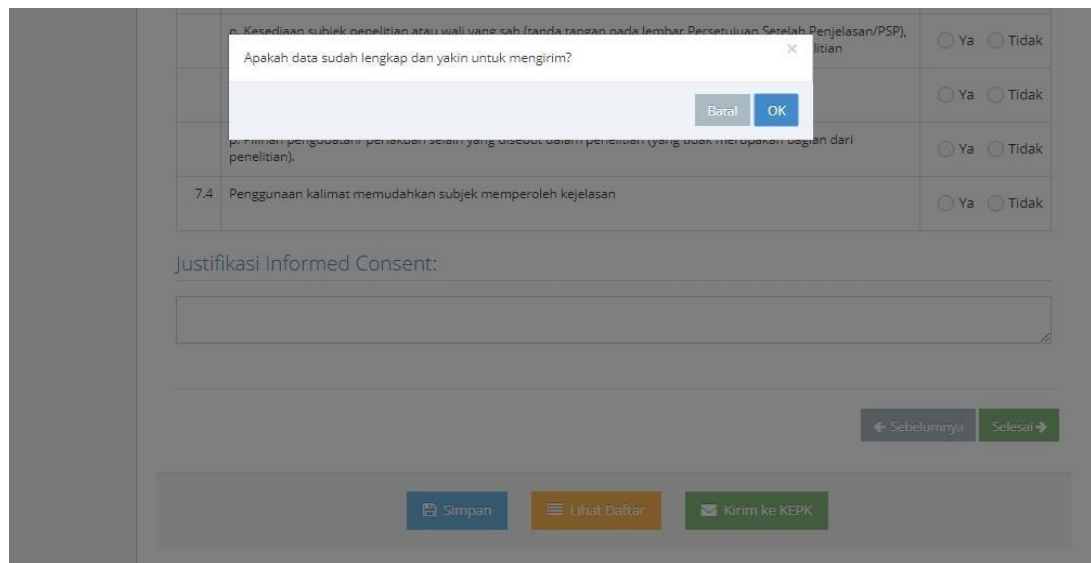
n. Kesediaan subjek penelitian atau wali yang sah (tanda tangan pada lembar Persetujuan Setelah Penjelasan/PSP), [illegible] litian

Ya Tidak

Apakah data sudah lengkap dan yakin untuk mengirim?

×

Batal OK

Ya Tidak

p. Pilihan pengobatan/ perlakuan selain yang disebut dalam penelitian (yang tidak merupakan bagian dari penelitian).

Ya Tidak

| 7.4 | Penggunaan kalimat memudahkan subjek memperoleh kejelasan | Ya Tidak |
|---|---|---|

Justifikasi Informed Consent:

← Sebelumnya Selesai →

Simpan Lihat Daftar Kirim ke KEPK